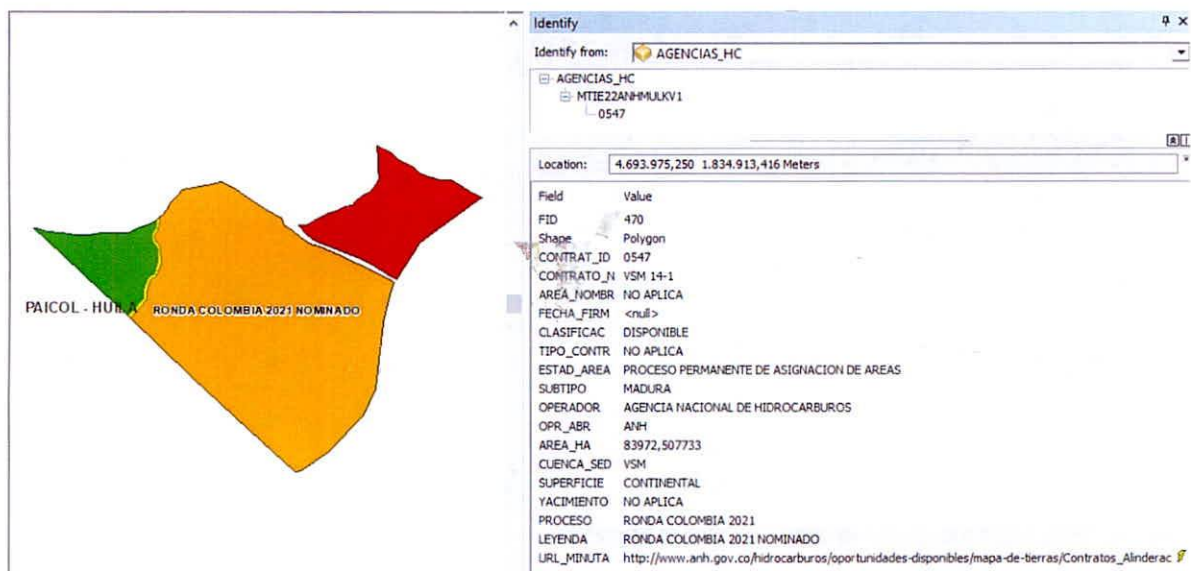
PAICOL - HUILA RONDA COLOMBIA 2021 NOMINADO

Identify

Identify from: AGENCIAS_HC

AGENCIAS_HC
MTIE22ANHMULKV1
0547

Location: 4.693.975,250 1.834.913,416 Meters

| Field | Value |
|---|---|
| FID | 470 |
| Shape | Polygon |
| CONTRAT_ID | 0547 |
| CONTRATO_N | VSM 14-1 |
| AREA_NOMBR | NO APLICA |
| FECHA_FIRM | <null> |
| CLASIFICAC | DISPONIBLE |
| TIPO_CONTR | NO APLICA |
| ESTAD_AREA | PROCESO PERMANENTE DE ASIGNACION DE AREAS |
| SUBTIPO | MADURA |
| OPERADOR | AGENCIA NACIONAL DE HIDROCARBUROS |
| OPR_ABR | ANH |
| AREA_HA | 83972,507733 |
| CUENCA_SED | VSM |
| SUPERFICIE | CONTINENTAL |
| YACIMIENTO | NO APLICA |
| PROCESO | RONDA COLOMBIA 2021 |
| LEYENDA | RONDA COLOMBIA 2021 NOMINADO |
| URL_MINUTA | http://www.anh.gov.co/hidrocarburos/oportunidades-disponibles/mapa-de-tierras/Contratos_Alinderac |